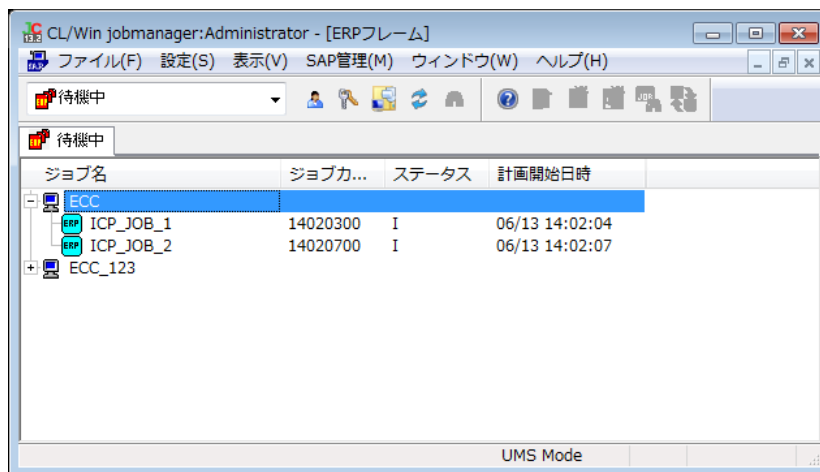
CL/Win jobmanager:Administrator - [ERPフレーム]

ファイル(F) 設定(S) 表示(V) SAP管理(M) ウィンドウ(W) ヘルプ(H)

待機中

待機中

| ジョブ名 | ジョブカ... | ステータス | 計画開始日時 |
|---|---|---|---|
| ECC | | | |
| ICP_JOB_1 | 14020300 | I | 06/13 14:02:04 |
| ICP_JOB_2 | 14020700 | I | 06/13 14:02:07 |
| ECC_123 | | | |

UMS Mode